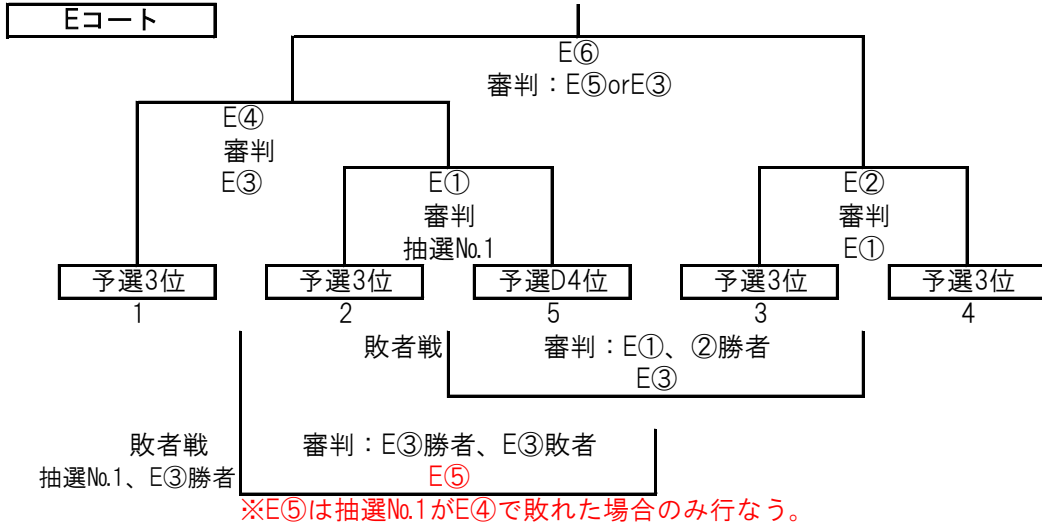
Eコート

E⑥
審判：E⑤orE③

E④
審判
E③

E①
審判
抽選No.1

E②
審判
E①

予選3位
1

予選3位
2

予選D4位
5

予選3位
3

予選3位
4

敗者戦

審判：E①、②勝者
E③

敗者戦
抽選No.1、E③勝者

審判：E③勝者、E③敗者
E⑤

※E⑤は抽選No.1がE④で敗れた場合のみ行なう。